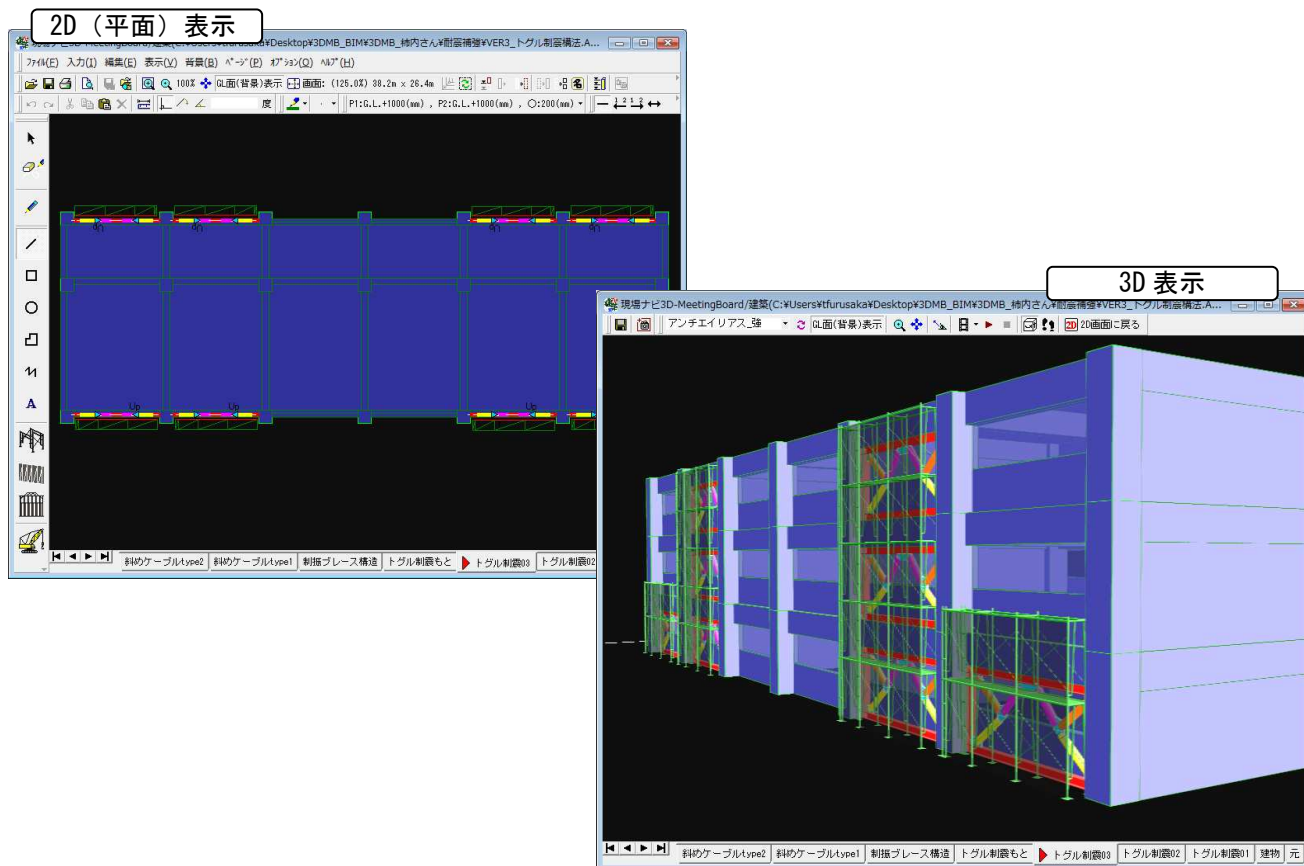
2D（平面）表示

現場ナビ3D-MeetingBoard/建築(C:¥Users¥tfurusaka¥Desktop¥3DMB_BIM¥3DMB_柿内さん¥耐震補強¥VER3_トグル制震構法.A...

ﾌｧｲﾙ(F) 入力(I) 編集(E) 表示(V) 背景(B) ﾍﾟｰｼﾞ(P) ｵﾌﾟｼｮﾝ(O) ﾍﾙﾌﾟ(H)

100% GL面(背景)表示 画面: (125.0%) 38.2m x 26.4m

度 P1:G.L.+1000(mm) , P2:G.L.+1000(mm) , ○:200(mm)

A

斜めケーブルtype2 斜めケーブルtype1 制振ブレース構造 トグル制震もと トグル制震03 トグル制震02

3D 表示

現場ナビ3D-MeetingBoard/建築(C:¥Users¥tfurusaka¥Desktop¥3DMB_BIM¥3DMB_柿内さん¥耐震補強¥VER3_トグル制震構法.A...

アンチエイリアス_強 GL面(背景)表示 2D 2D画面に戻る

斜めケーブルtype2 斜めケーブルtype1 制振ブレース構造 トグル制震もと トグル制震03 トグル制震02 トグル制震01 建物 元